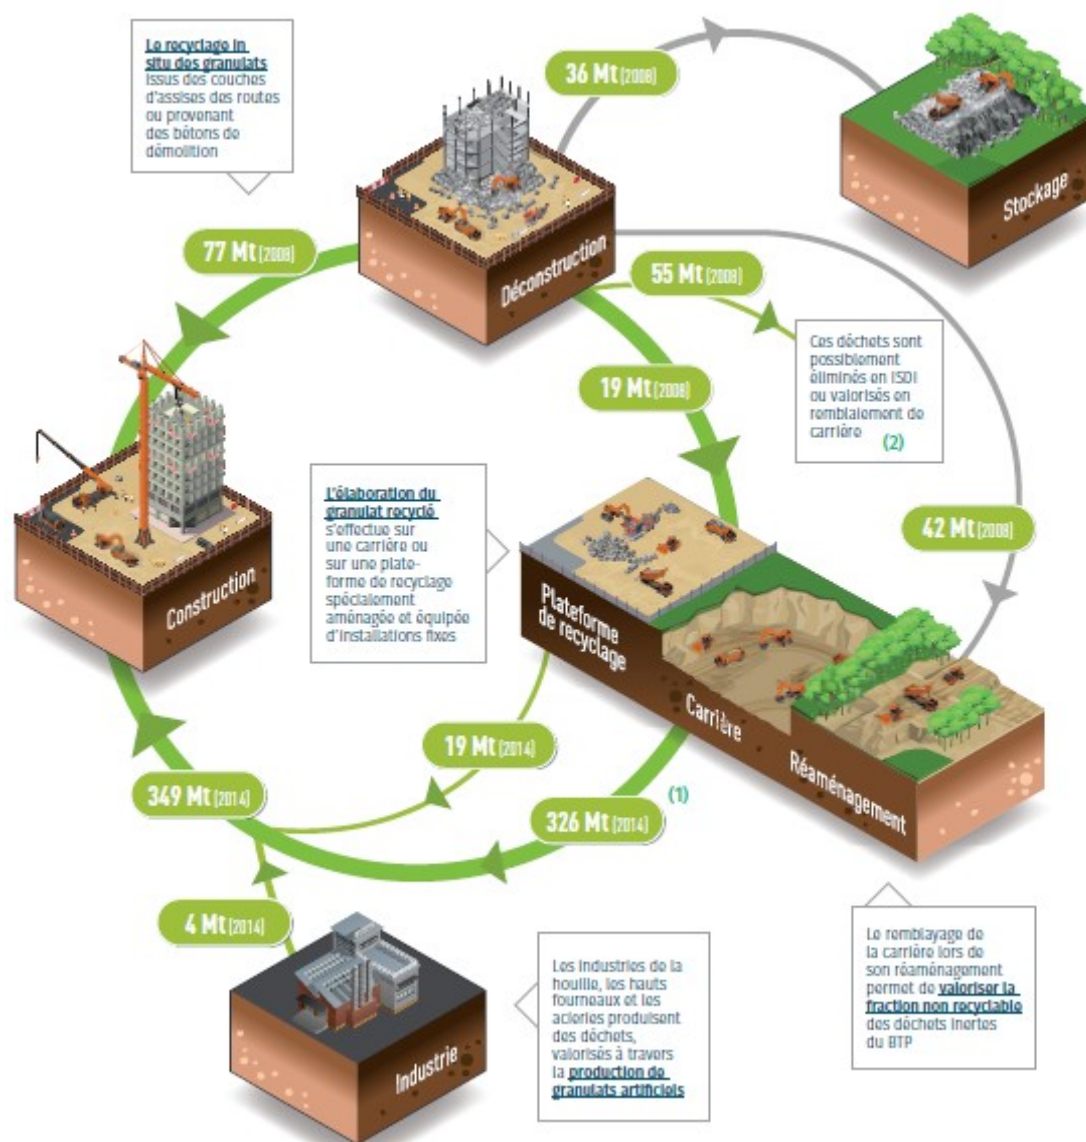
Le recyclage in situ des granulats issus des couches d'assises des routes ou provenant des bétons de démolition

36 Mt (2008)

Stockage

77 Mt (2008)

Déconstruction

55 Mt (2008)

Ces déchets sont possiblement éliminés en ISDI ou valorisés en remblaiement de carrière (2)

19 Mt (2008)

L'élaboration du granulat recyclé s'effectue sur une carrière ou sur une plateforme de recyclage spécialement aménagée et équipée d'installations fixes

42 Mt (2008)

Construction

Plateforme de recyclage

Carrière

Réaménagement

19 Mt (2014)

349 Mt (2014)

(1)

326 Mt (2014)

4 Mt (2014)

Industrie

Les industries de la houille, les hauts fourneaux et les aciéries produisent des déchets, valorisés à travers la production de granulats artificiels

Le remblayage de la carrière lors de son réaménagement permet de valoriser la fraction non recyclable des déchets inertes du BTP